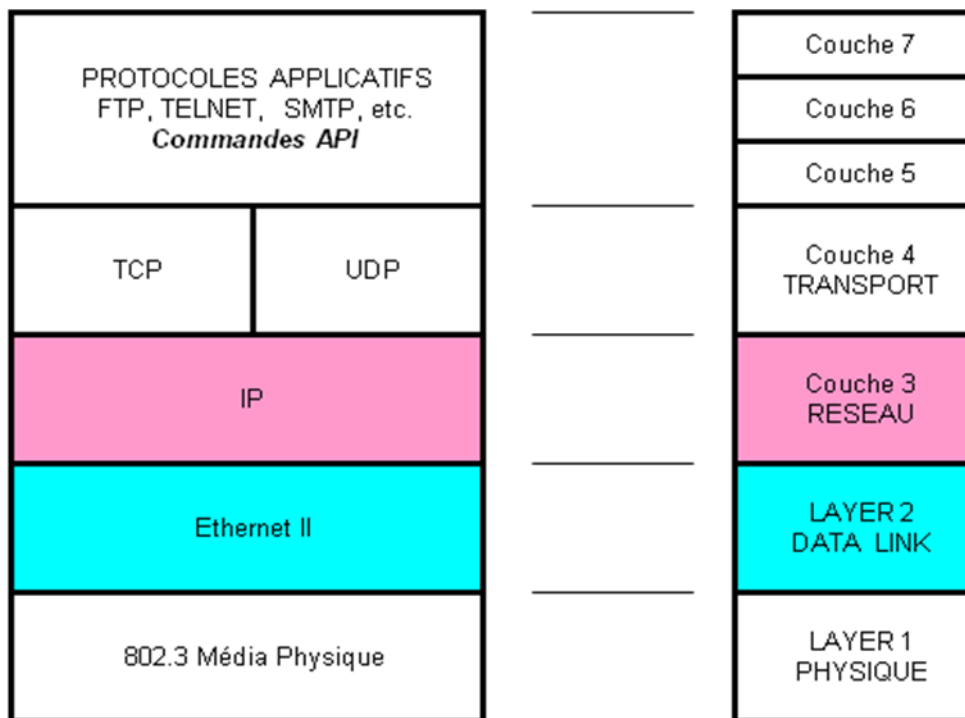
PROTOCOLES APPLICATIFS
FTP, TELNET, SMTP, etc.
***Commandes API***

TCP

UDP

IP

Ethernet II

802.3 Média Physique

Couche 7

Couche 6

Couche 5

Couche 4
TRANSPORT

Couche 3
RESEAU

LAYER 2
DATA LINK

LAYER 1
PHYSIQUE